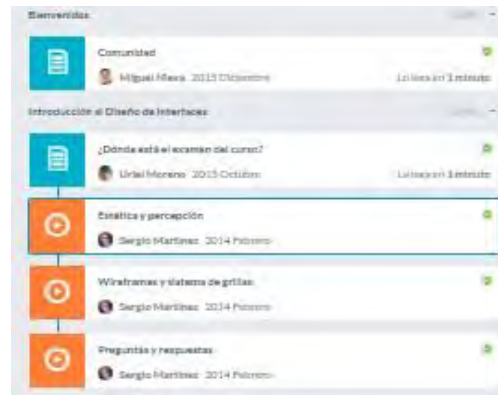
Bienvenidos

Comunidad

Miguel Mava 2015 Diciembre

Lo lees en 1 minuto

Introducción al Diseño de Interfaces

¿Dónde está el examen del curso?

Uriel Moreno 2015 Octubre

Lo lees en 1 minuto

Estética y percepción

Sergio Martínez 2014 Febrero

Wireframes y sistema de grillas

Sergio Martínez 2014 Febrero

Preguntas y respuestas

Sergio Martínez 2014 Febrero